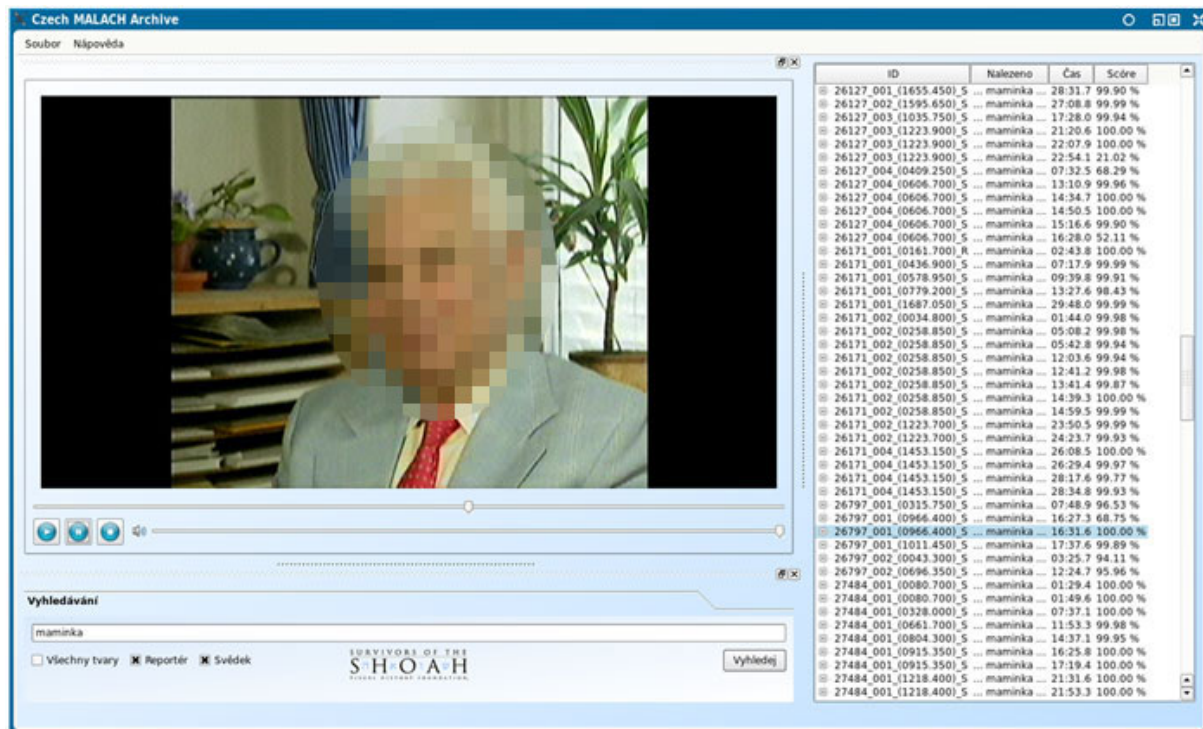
Czech MALACH Archive

Soubor Nápověda

| ID | Nalezeno | Čas | Scóre |
|---|---|---|---|
| 26127_001_(1655.450)_S ... | maminka ... | 28:31.7 | 99.90 % |
| 26127_002_(1595.650)_S ... | maminka ... | 27:08.8 | 99.99 % |
| 26127_003_(1035.750)_S ... | maminka ... | 17:28.0 | 99.94 % |
| 26127_003_(1223.900)_S ... | maminka ... | 21:20.6 | 100.00 % |
| 26127_003_(1223.900)_S ... | maminka ... | 22:07.9 | 100.00 % |
| 26127_003_(1223.900)_S ... | maminka ... | 22:54.1 | 21.02 % |
| 26127_004_(0409.250)_S ... | maminka ... | 07:32.5 | 68.29 % |
| 26127_004_(0606.700)_S ... | maminka ... | 13:10.9 | 99.96 % |
| 26127_004_(0606.700)_S ... | maminka ... | 14:34.7 | 100.00 % |
| 26127_004_(0606.700)_S ... | maminka ... | 14:50.5 | 100.00 % |
| 26127_004_(0606.700)_S ... | maminka ... | 15:16.6 | 99.90 % |
| 26127_004_(0606.700)_S ... | maminka ... | 16:28.0 | 52.11 % |
| 26171_001_(0161.700)_R ... | maminka ... | 02:43.8 | 100.00 % |
| 26171_001_(0436.900)_S ... | maminka ... | 07:17.9 | 99.99 % |
| 26171_001_(0578.950)_S ... | maminka ... | 09:39.8 | 99.91 % |
| 26171_001_(0779.200)_S ... | maminka ... | 13:27.6 | 98.43 % |
| 26171_001_(1687.050)_S ... | maminka ... | 29:48.0 | 99.99 % |
| 26171_002_(0034.800)_S ... | maminka ... | 01:44.0 | 99.98 % |
| 26171_002_(0258.850)_S ... | maminka ... | 05:08.2 | 99.98 % |
| 26171_002_(0258.850)_S ... | maminka ... | 05:42.8 | 99.94 % |
| 26171_002_(0258.850)_S ... | maminka ... | 12:03.6 | 99.94 % |
| 26171_002_(0258.850)_S ... | maminka ... | 12:41.2 | 99.98 % |
| 26171_002_(0258.850)_S ... | maminka ... | 13:41.4 | 99.87 % |
| 26171_002_(0258.850)_S ... | maminka ... | 14:39.3 | 100.00 % |
| 26171_002_(0258.850)_S ... | maminka ... | 14:59.5 | 99.99 % |
| 26171_002_(1223.700)_S ... | maminka ... | 23:50.5 | 99.99 % |
| 26171_002_(1223.700)_S ... | maminka ... | 24:23.7 | 99.93 % |
| 26171_004_(1453.150)_S ... | maminka ... | 26:08.5 | 100.00 % |
| 26171_004_(1453.150)_S ... | maminka ... | 26:29.4 | 99.97 % |
| 26171_004_(1453.150)_S ... | maminka ... | 28:17.6 | 99.77 % |
| 26171_004_(1453.150)_S ... | maminka ... | 28:34.8 | 99.93 % |
| 26797_001_(0315.750)_S ... | maminka ... | 07:48.9 | 96.53 % |
| 26797_001_(0966.400)_S ... | maminka ... | 16:27.3 | 68.75 % |
| 26797_001_(0966.400)_S ... | maminka ... | 16:31.6 | 100.00 % |
| 26797_001_(1011.450)_S ... | maminka ... | 17:37.6 | 99.89 % |
| 26797_002_(0043.300)_S ... | maminka ... | 03:25.7 | 94.11 % |
| 26797_002_(0696.350)_S ... | maminka ... | 12:24.7 | 95.96 % |
| 27484_001_(0080.700)_S ... | maminka ... | 01:29.4 | 100.00 % |
| 27484_001_(0080.700)_S ... | maminka ... | 01:49.6 | 100.00 % |
| 27484_001_(0328.000)_S ... | maminka ... | 07:37.1 | 100.00 % |
| 27484_001_(0661.700)_S ... | maminka ... | 11:53.3 | 99.98 % |
| 27484_001_(0804.300)_S ... | maminka ... | 14:37.1 | 99.95 % |
| 27484_001_(0915.350)_S ... | maminka ... | 16:25.8 | 100.00 % |
| 27484_001_(0915.350)_S ... | maminka ... | 17:19.4 | 100.00 % |
| 27484_001_(1218.400)_S ... | maminka ... | 21:31.6 | 100.00 % |
| 27484_001_(1218.400)_S ... | maminka ... | 21:53.3 | 100.00 % |

Vyhledávání

maminka

Všechny tvary Reportér Svědek

SURVIVORS OF THE SHOAH VISUAL HISTORY FOUNDATION

Vyhledej